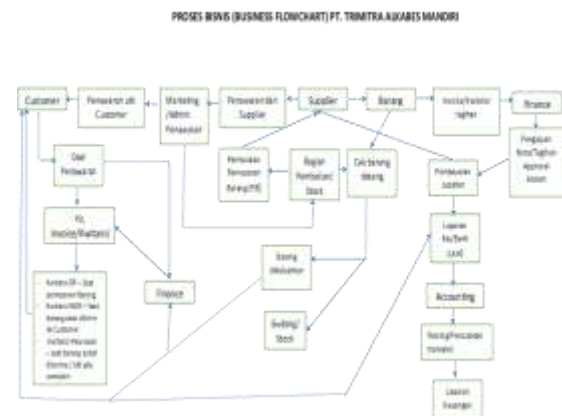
PROSES BISNIS (BUSINESS FLOWCHART) PT. TRIMITRA ALKABES MANDIRI

Customer

Penawaran ult Customer

Marketing /Admin Pemasaran

Penawaran dari Supplier

Supplier

Barang

Invoice/Kwitansi Tagihan

Finance

Pengajuan Nota Tagihan Approval Atasan

Pembuatan Permintaan Barang (PP)

Bagian Pembelian/ Stock

Cek barang datang

Pembayaran Supplier

Order Pembelian

PO Invoice/Kwitansi

Konfirmasi PP – Stok permintaan Barang Konfirmasi SO – Stok barang akan dikirim ke Customer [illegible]

Finance

Barang Dikeluarkan

Gudang/ Stock

Laporan Kas/Bank (LLK)

Accounting

Posting/Pencatatan Transaksi

Laporan Keuangan